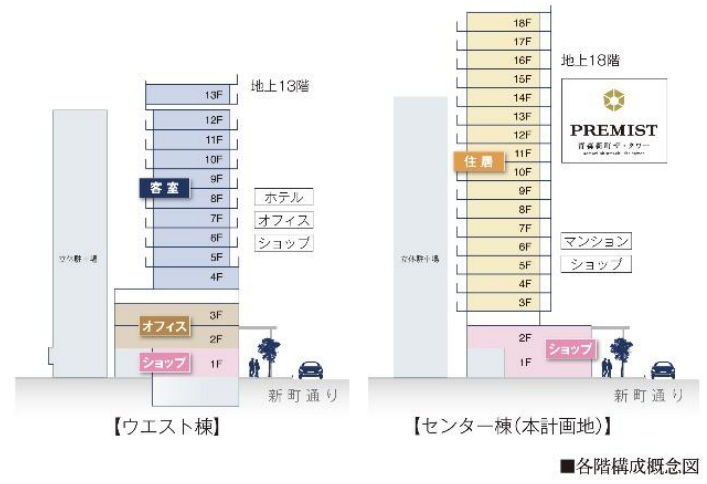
地上13階

13F
12F
11F
10F
9F
8F
7F
6F
5F
4F
3F
2F
1F

客室
オフィス
ショップ

ホテル
オフィス
ショップ

立体駐車場

新町通り

【ウエスト棟】

18F
17F
16F
15F
14F
13F
12F
11F
10F
9F
8F
7F
6F
5F
4F
3F
2F
1F

地上18階

PREMIST
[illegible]

住居
ショップ

マンション
ショップ

立体駐車場

新町通り

【センター棟(本計画地)】

■各階構成概念図